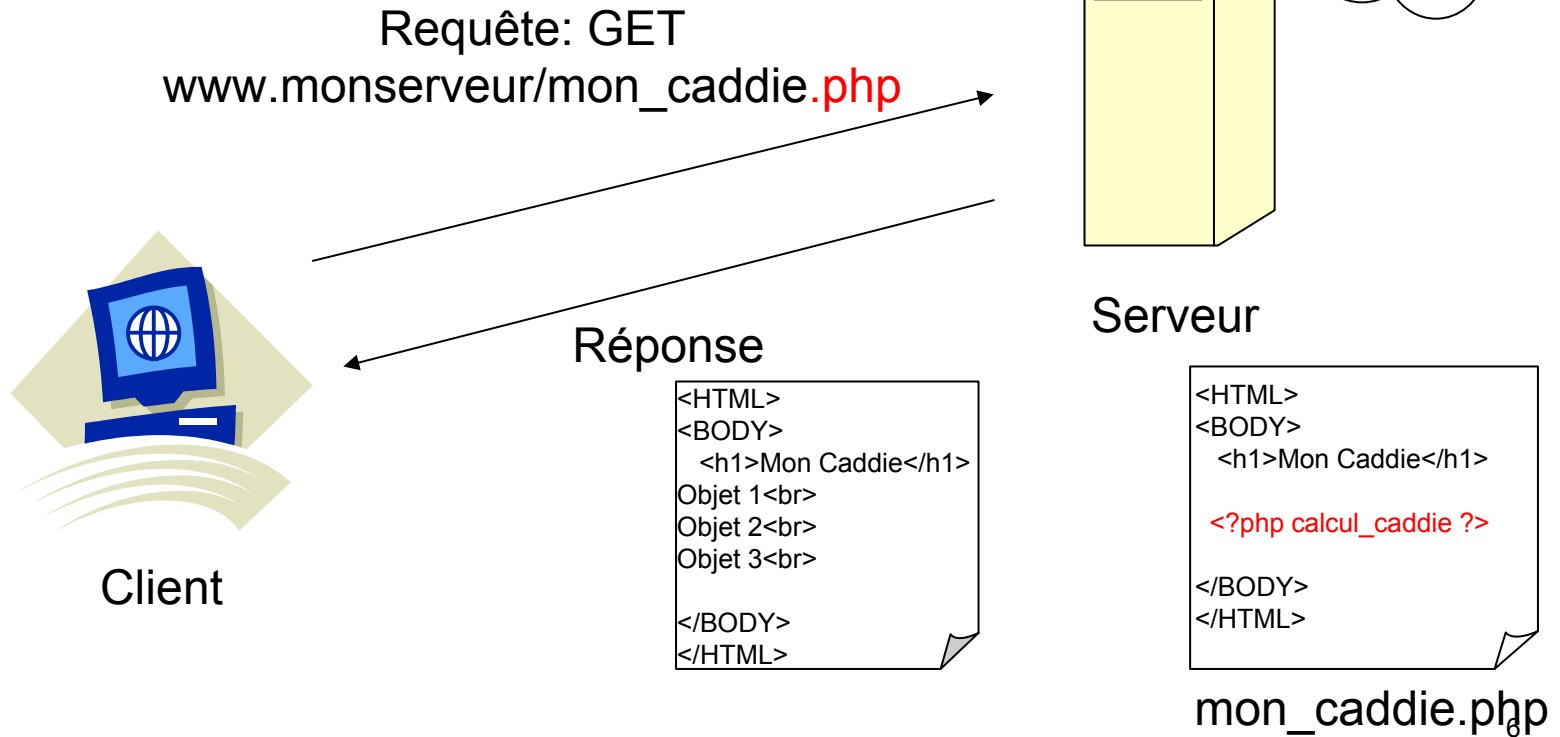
Requête: GET
www.monserveur/mon_caddie.php

Serveur

Réponse

<HTML>
<BODY>
<h1>Mon Caddie</h1>
Objet 1<br>
Objet 2<br>
Objet 3<br>

</BODY>
</HTML>

Client

<HTML>
<BODY>
<h1>Mon Caddie</h1>

<?php calcul_caddie ?>

</BODY>
</HTML>

mon_caddie.php

6